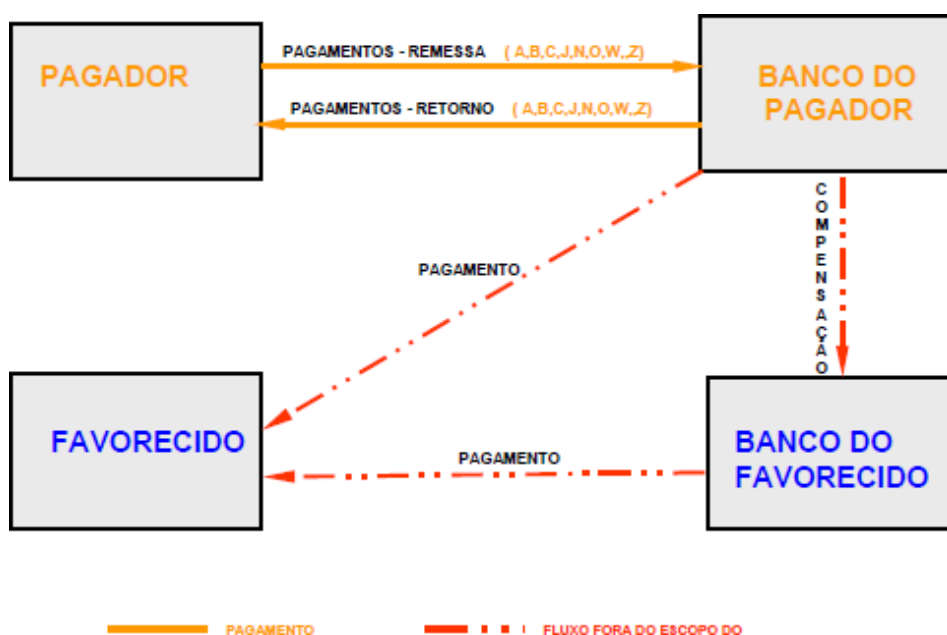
PAGADOR

PAGAMENTOS - REMESSA ( A,B,C,J,N,O,W,,Z)

PAGAMENTOS - RETORNO ( A,B,C,J,N,O,W,,Z)

BANCO DO PAGADOR

COMPENSAÇÃO

PAGAMENTO

FAVORECIDO

PAGAMENTO

BANCO DO FAVORECIDO

PAGAMENTO

FLUXO FORA DO ESCOPO DO